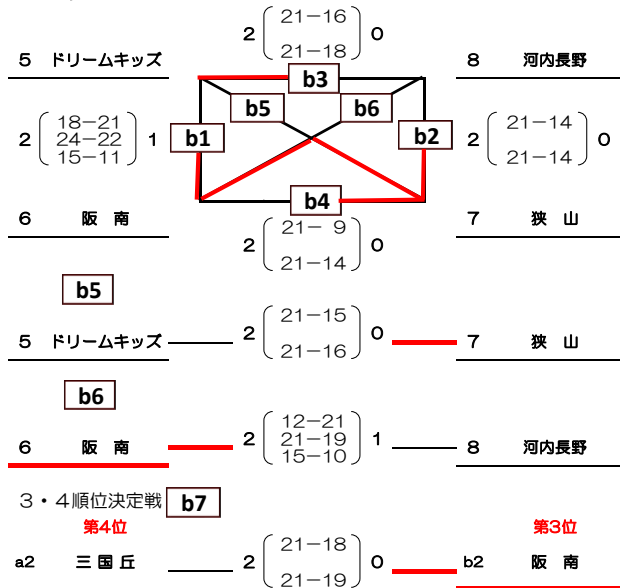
5 ドリームキッズ

2 $\left(\begin{matrix}21-16\\21-18\end{matrix}\right)$ 0

8 河内長野

b3

b5

b6

2 $\left(\begin{matrix}18-21\\24-22\\15-11\end{matrix}\right)$ 1

b1

b2

2 $\left(\begin{matrix}21-14\\21-14\end{matrix}\right)$ 0

b4

6 阪 南

7 狭 山

2 $\left(\begin{matrix}21-9\\21-14\end{matrix}\right)$ 0

b5

5 ドリームキッズ

2 $\left(\begin{matrix}21-15\\21-16\end{matrix}\right)$ 0

7 狭 山

b6

6 阪 南

2 $\left(\begin{matrix}12-21\\21-19\\15-10\end{matrix}\right)$ 1

8 河内長野

3・4順位決定戦 b7

第4位

第3位

a2 三 国 丘

2 $\left(\begin{matrix}21-18\\21-19\end{matrix}\right)$ 0

b2 阪 南